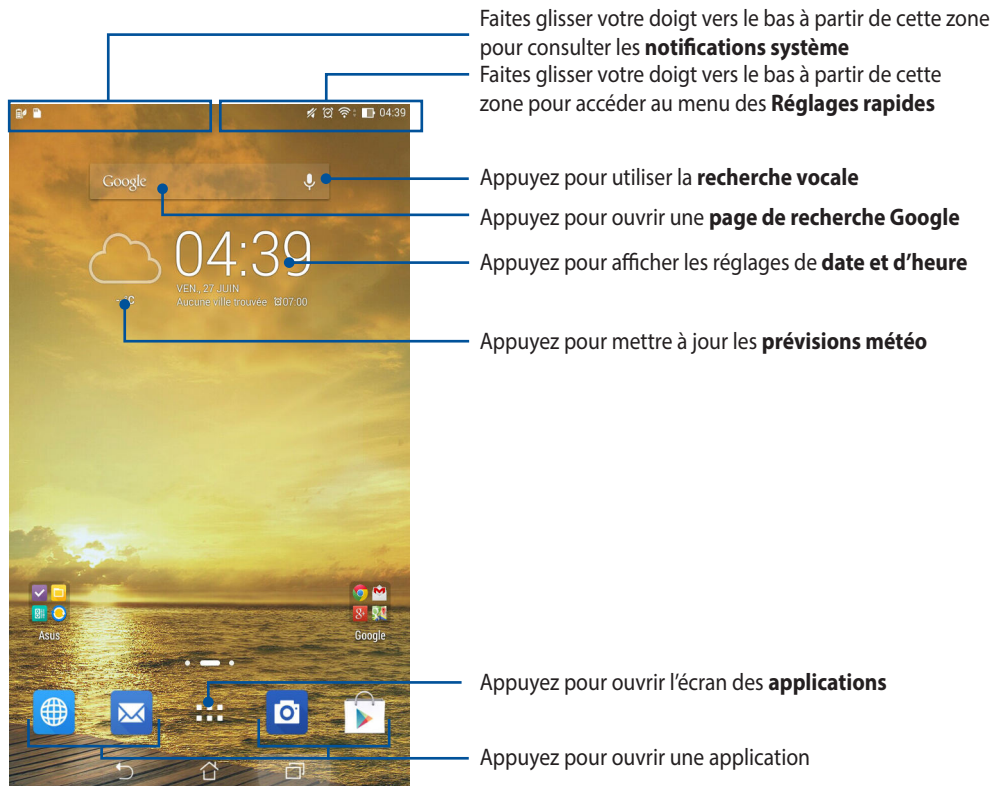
Faites glisser votre doigt vers le bas à partir de cette zone pour consulter les **notifications système**

Faites glisser votre doigt vers le bas à partir de cette zone pour accéder au menu des **Réglages rapides**

04:39

Google

Appuyez pour utiliser la **recherche vocale**

Appuyez pour ouvrir une **page de recherche Google**

04:39

VEN., 27 JUIN
Aucune ville trouvée 07:00

Appuyez pour afficher les réglages de **date et d'heure**

--°C

Appuyez pour mettre à jour les **prévisions météo**

Asus

Google

Appuyez pour ouvrir l'écran des **applications**

Appuyez pour ouvrir une application